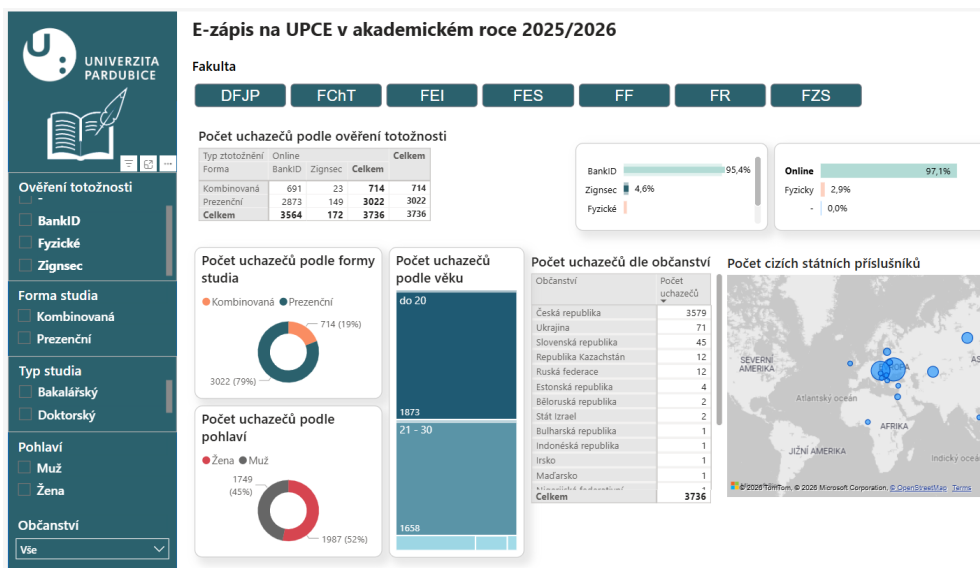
UNIVERZITA PARDUBICE

Ověření totožnosti
BankID
Fyzické
Zignsec

Forma studia
Kombinovaná
Prezenční

Typ studia
Bakalářský
Doktorský

Pohlaví
Muž
Žena

Občanství
Vše

E-zápis na UPCE v akademickém roce 2025/2026

Fakulta

DFJP FChT FEI FES FF FR FZS

Počet uchazečů podle ověření totožnosti

| Typ ztotožnění Forma | Online BankID | Zignsec | Celkem | Celkem |
|---|---|---|---|---|
| Kombinovaná | 691 | 23 | 714 | 714 |
| Prezenční | 2873 | 149 | 3022 | 3022 |
| Celkem | 3564 | 172 | 3736 | 3736 |

BankID 95,4%
Zignsec 4,6%
Fyzické

Online 97,1%
Fyzicky 2,9%
- 0,0%

Počet uchazečů podle formy studia
Kombinovaná Prezenční
714 (19%)
3022 (79%)

Počet uchazečů podle pohlaví
Žena Muž
1749 (45%)
1987 (52%)

Počet uchazečů podle věku
do 20
1873
21 - 30
1658

Počet uchazečů dle občanství

| Občanství | Počet uchazečů |
|---|---|
| Česká republika | 3579 |
| Ukrajina | 71 |
| Slovenská republika | 45 |
| Republika Kazachstán | 12 |
| Ruská federace | 12 |
| Estonská republika | 4 |
| Běloruská republika | 2 |
| Stát Izrael | 2 |
| Bulharská republika | 1 |
| Indonéská republika | 1 |
| Irsko | 1 |
| Maďarsko | 1 |
| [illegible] | 1 |
| Celkem | 3736 |

Počet cizích státních příslušníků
SEVERNÍ AMERIKA
Atlantský oceán
AFRIKA
JIŽNÍ AMERIKA
Indický oceán
AS
© 2026 TomTom, © 2026 Microsoft Corporation, © OpenStreetMap Terms